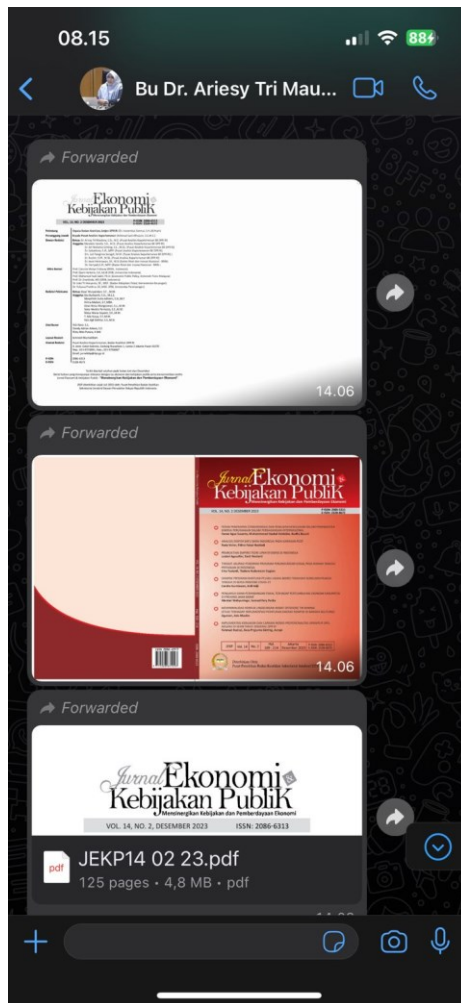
08.15

88

Bu Dr. Ariesy Tri Mau...

Forwarded

Jurnal Ekonomi & Kebijakan Publik

14.06

Forwarded

Jurnal Ekonomi & Kebijakan Publik

14.06

Forwarded

Jurnal Ekonomi & Kebijakan Publik

Menjembatani Kebijakan dan Pemberdayaan Ekonomi

VOL. 14, NO. 2, DESEMBER 2023 ISSN: 2086-6313

JEKP14 02 23.pdf

125 pages • 4,8 MB • pdf